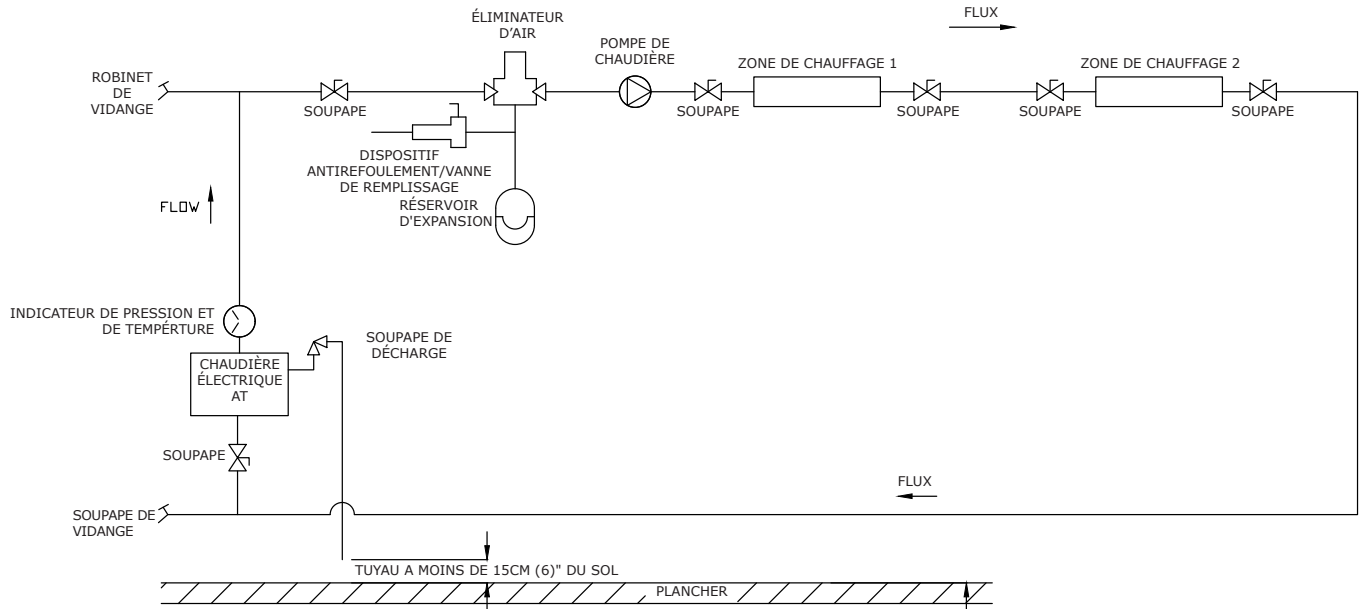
FLUX

ÉLIMINATEUR D'AIR

POMPE DE CHAUDIÈRE

ZONE DE CHAUFFAGE 1

ZONE DE CHAUFFAGE 2

ROBINET DE VIDANGE

SOUPAPE

SOUPAPE

SOUPAPE

SOUPAPE

SOUPAPE

DISPOSITIF ANTIREFOULEMENT/VANNE DE REMPLISSAGE

RÉSERVOIR D'EXPANSION

FLOW

INDICATEUR DE PRESSION ET DE TEMPÉRTURE

SOUPAPE DE DÉCHARGE

CHAUDIÈRE ÉLECTRIQUE AT

SOUPAPE

FLUX

SOUPAPE DE VIDANGE

TUYAU A MOINS DE 15CM (6)" DU SOL

PLANCHER